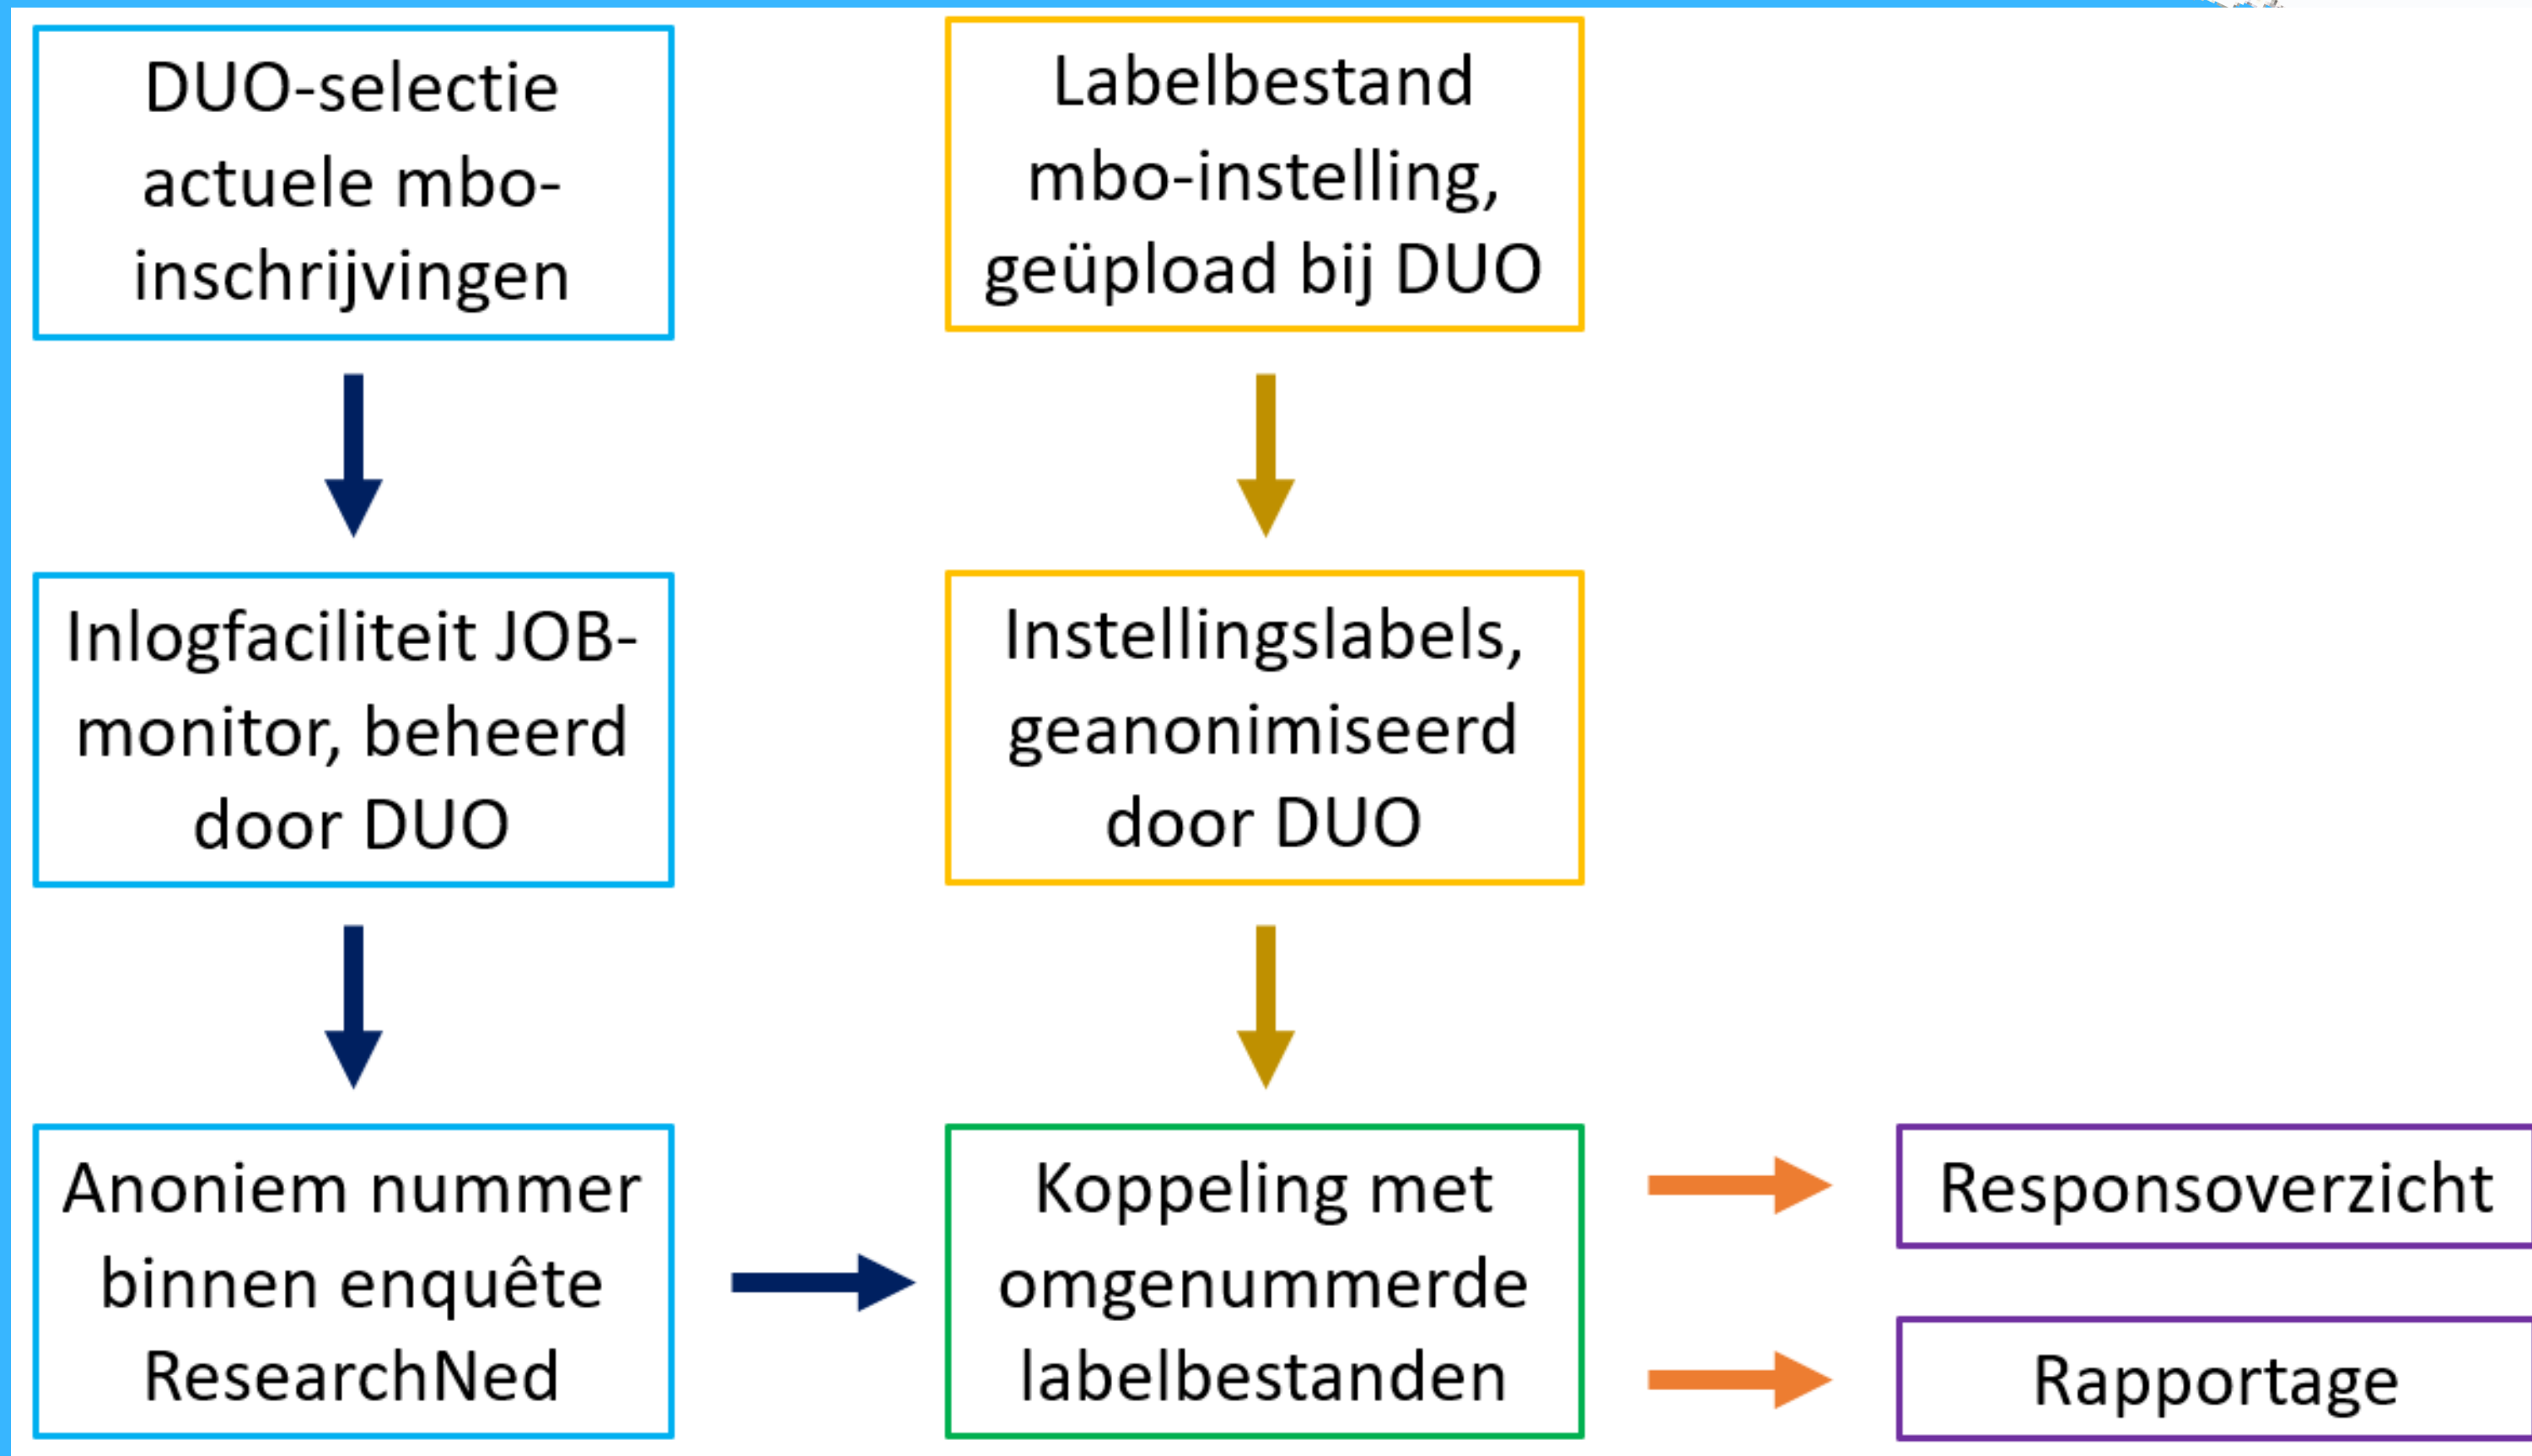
DUO-selectie actuele mbo-inschrijvingen

Inlogfaciliteit JOB-monitor, beheerd door DUO

Anoniem nummer binnen enquête ResearchNed

Labelbestand mbo-instelling, geüpload bij DUO

Instellingslabels, geanonimiseerd door DUO

Koppeling met omgenummerde labelbestanden

Responsoverzicht

Rapportage